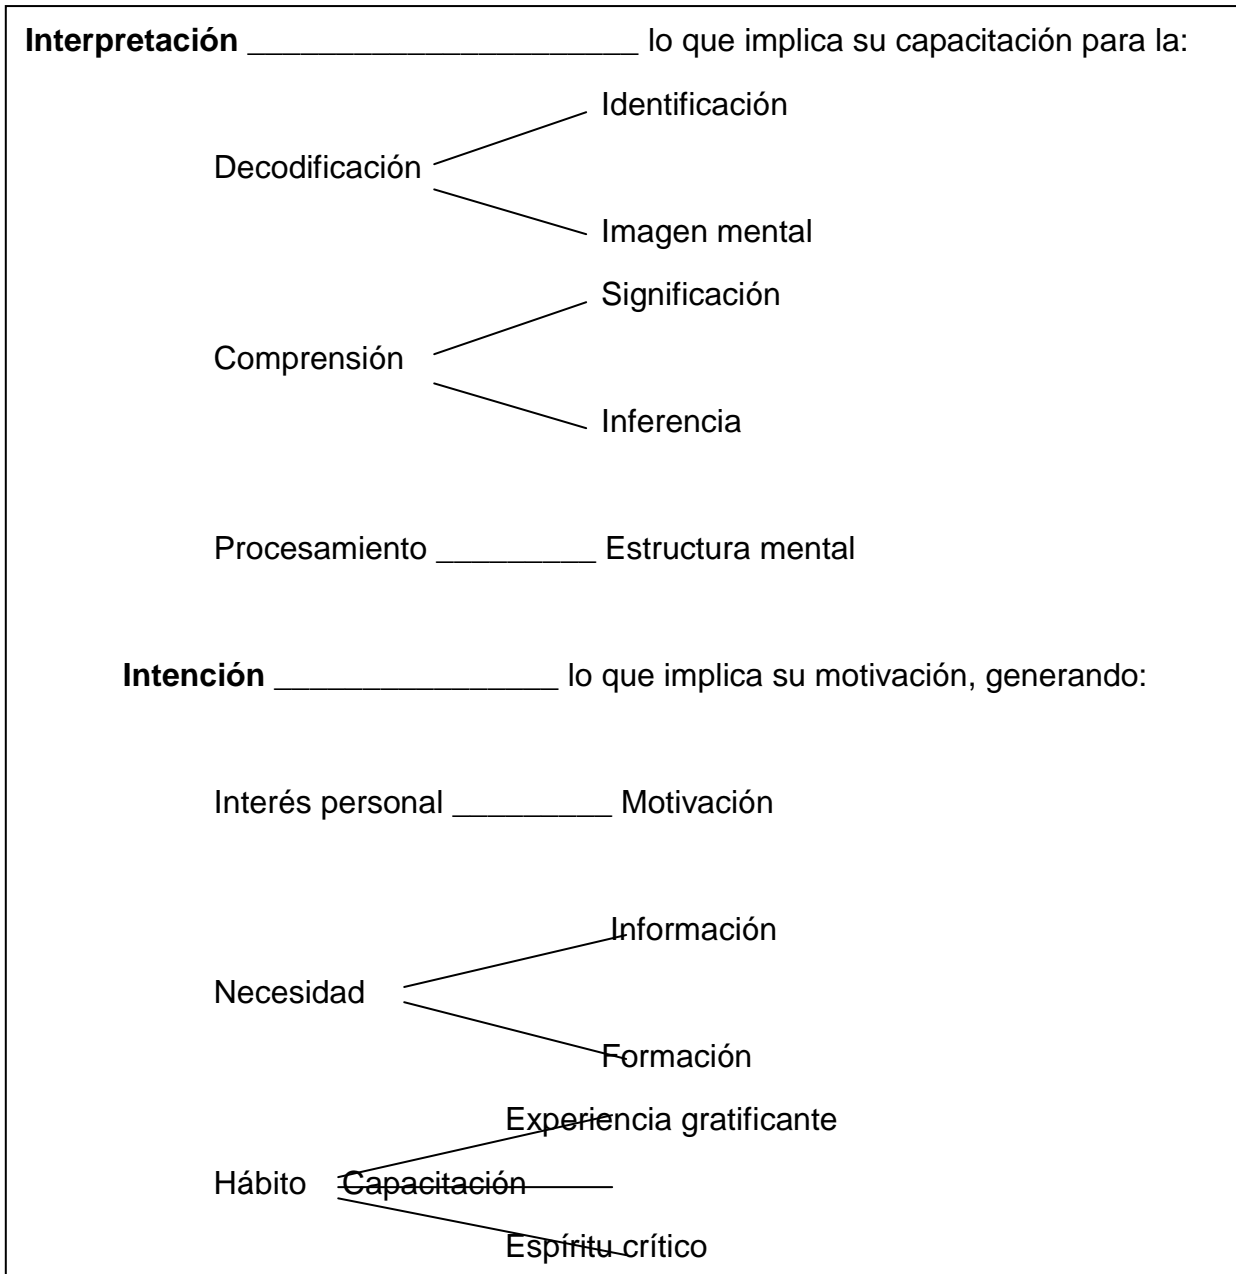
**Interpretación** _____________________ lo que implica su capacitación para la:

Decodificación
Identificación
Imagen mental

Comprensión
Significación
Inferencia

Procesamiento _________ Estructura mental

**Intención** ________________ lo que implica su motivación, generando:

Interés personal _________ Motivación

Necesidad
Información
Formación

Hábito
Experiencia gratificante
Capacitación
Espíritu crítico